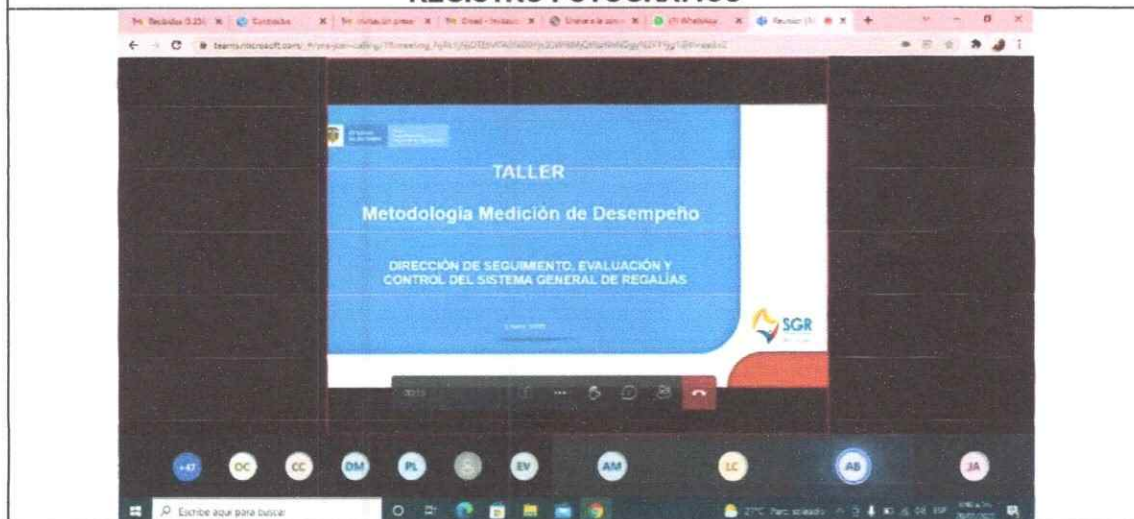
REGISTRO FOTOGRÁFICO

Recibidos (3.231) | Contratación | Invitación prese | Gmail - Invitació | Unirse a la reun | (7) WhatsApp | Reunión

teams.microsoft.com

TALLER

Metodología Medición de Desempeño

DIRECCIÓN DE SEGUIMIENTO, EVALUACIÓN Y CONTROL DEL SISTEMA GENERAL DE REGALÍAS

SGR

+47 OC CC DM PL EV AM LC AB JA

Escribe aquí para buscar

27°C Parc. soleado ESP